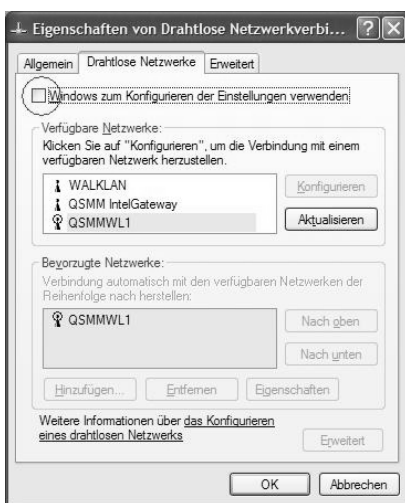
Eigenschaften von Drahtlose Netzwerkverbi... ? X

Allgemein | Drahtlose Netzwerke | Erweitert

Windows zum Konfigurieren der Einstellungen verwenden

Verfügbare Netzwerke:

Klicken Sie auf "Konfigurieren", um die Verbindung mit einem verfügbaren Netzwerk herzustellen.

WALKLAN
QSMM IntelGateway
QSMMWL1

Konfigurieren

Aktualisieren

Bevorzugte Netzwerke:

Verbindung automatisch mit den verfügbaren Netzwerken der Reihenfolge nach herstellen:

QSMMWL1

Nach oben

Nach unten

Hinzufügen... | Entfernen | Eigenschaften

Weitere Informationen über das Konfigurieren eines drahtlosen Netzwerks

Erweitert

OK | Abbrechen